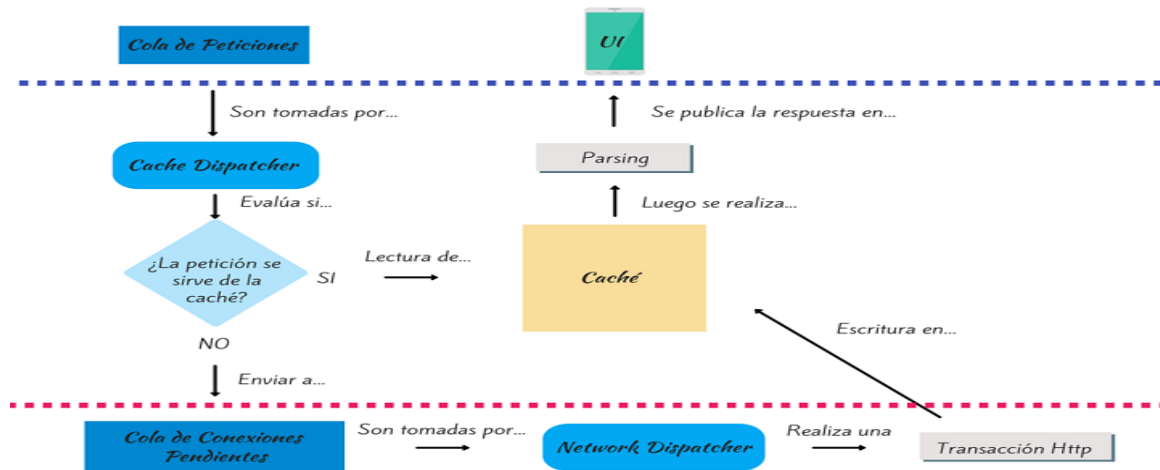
Cola de Peticiones

UI

Son tomadas por...

Se publica la respuesta en...

Cache Dispatcher

Parsing

Evalúa si...

Luego se realiza...

¿La petición se sirve de la caché?

SI

Lectura de...

Caché

Escritura en...

NO

Enviar a...

Cola de Conexiones Pendientes

Son tomadas por...

Network Dispatcher

Realiza una

Transacción Http